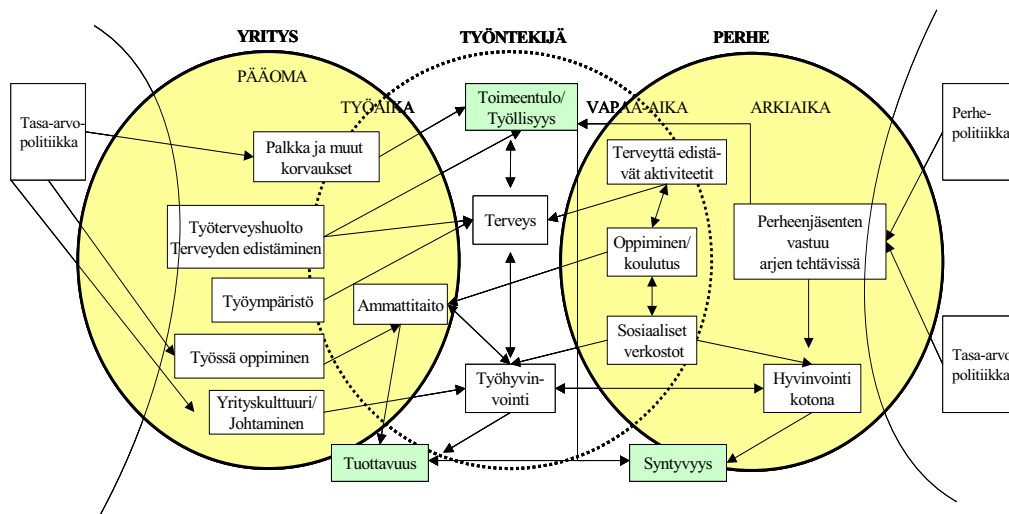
YRITYS

TYÖNTEKIJÄ

PERHE

PÄÄOMA

TYÖAIKA

VAPAA-AIKA

ARKIAIKA

Tasa-arvo-politiikka

Toimeentulo/ Työllisyys

Perhe-politiikka

Palkka ja muut korvaukset

Terveyttä edistävät aktiviteetit

Työterveyshuolto Terveyden edistäminen

Terveys

Perheenjäsenten vastuu arjen tehtävissä

Oppiminen/ koulutus

Työympäristö

Ammattitaito

Sosiaaliset verkostot

Työssä oppiminen

Tasa-arvo-politiikka

Työhyvinvointi

Hyvinvointi kotona

Yrityskulttuuri/ Johtaminen

Tuottavuus

Syntyvyys